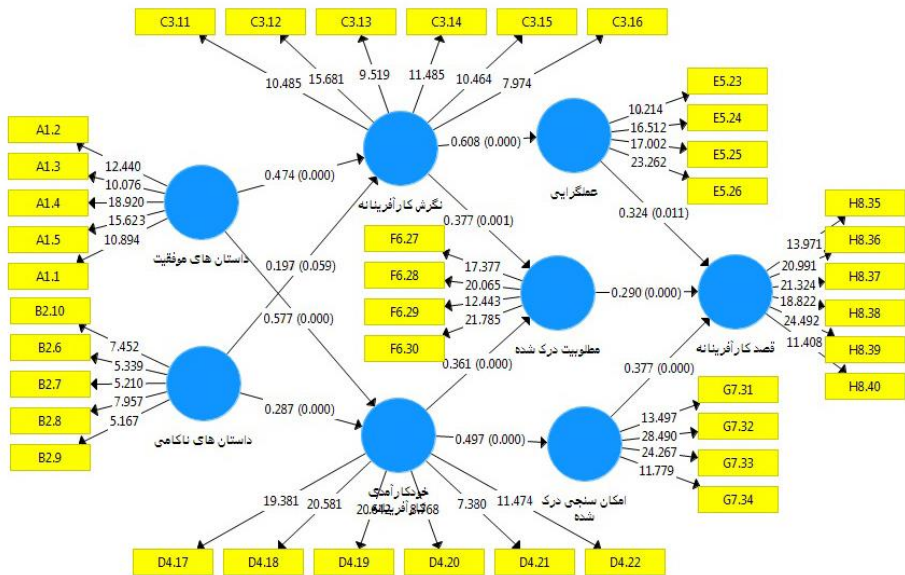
C3.11
C3.12
C3.13
C3.14
C3.15
C3.16

10.485
15.681
9.519
11.485
10.464
7.974

E5.23
E5.24
E5.25
E5.26
10.214
16.512
17.002
23.262

A1.2
A1.3
A1.4
A1.5
A1.1
12.440
10.076
18.920
15.623
10.894

0.474 (0.000)
نگرش کارآفرینانه
0.608 (0.000)
عملگرایی
0.324 (0.011)
0.377 (0.001)

داستان های موفقیت
0.197 (0.059)

F6.27
F6.28
F6.29
F6.30
17.377
20.065
12.443
21.785

0.290 (0.000)
مطلوبیت درک شده

H8.35
H8.36
H8.37
H8.38
H8.39
H8.40
13.971
20.991
21.324
18.822
24.492
11.408
قصد کارآفرینانه

B2.10
B2.6
B2.7
B2.8
B2.9
7.452
5.339
5.210
7.957
5.167
0.577 (0.000)
داستان های ناکامی
0.287 (0.000)
0.361 (0.000)
0.377 (0.000)

G7.31
G7.32
G7.33
G7.34
13.497
28.490
24.267
11.779

0.497 (0.000)
خودکارآمدی کارآفرینانه
امکان سنجی درک شده

19.381
20.581
20.642
9.768
7.380
11.474

D4.17
D4.18
D4.19
D4.20
D4.21
D4.22